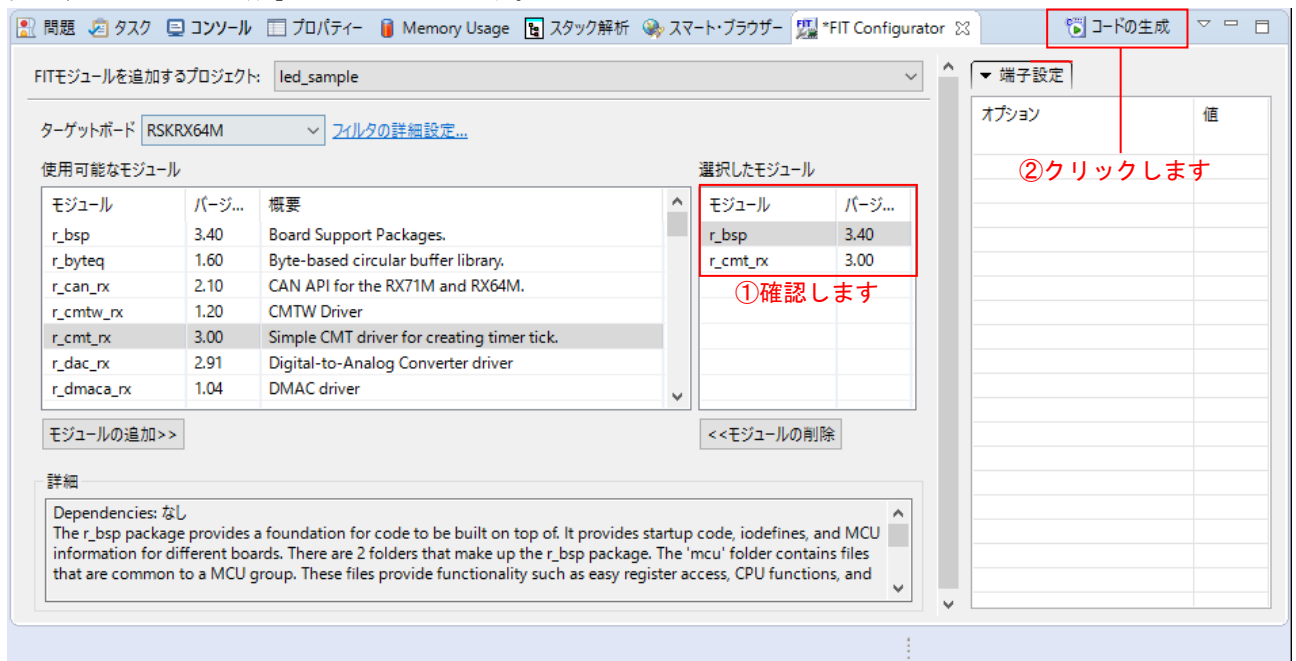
問題 タスク コンソール プロパティー Memory Usage スタック解析 スマート・ブラウザー *FIT Configurator コードの生成

FITモジュールを追加するプロジェクト: led_sample

ターゲットボード RSKRX64M フィルタの詳細設定...

使用可能なモジュール

| モジュール | バージ... | 概要 |
|---|---|---|
| r_bsp | 3.40 | Board Support Packages. |
| r_byteq | 1.60 | Byte-based circular buffer library. |
| r_can_rx | 2.10 | CAN API for the RX71M and RX64M. |
| r_cmtw_rx | 1.20 | CMTW Driver |
| r_cmt_rx | 3.00 | Simple CMT driver for creating timer tick. |
| r_dac_rx | 2.91 | Digital-to-Analog Converter driver |
| r_dmaca_rx | 1.04 | DMAC driver |

モジュールの追加>>

選択したモジュール

| モジュール | バージ... |
|---|---|
| r_bsp | 3.40 |
| r_cmt_rx | 3.00 |

①確認します

<<モジュールの削除

詳細

Dependencies: なし
The r_bsp package provides a foundation for code to be built on top of. It provides startup code, iodefines, and MCU information for different boards. There are 2 folders that make up the r_bsp package. The 'mcu' folder contains files that are common to a MCU group. These files provide functionality such as easy register access, CPU functions, and

端子設定

| オプション | 値 |
|---|---|

②クリックします